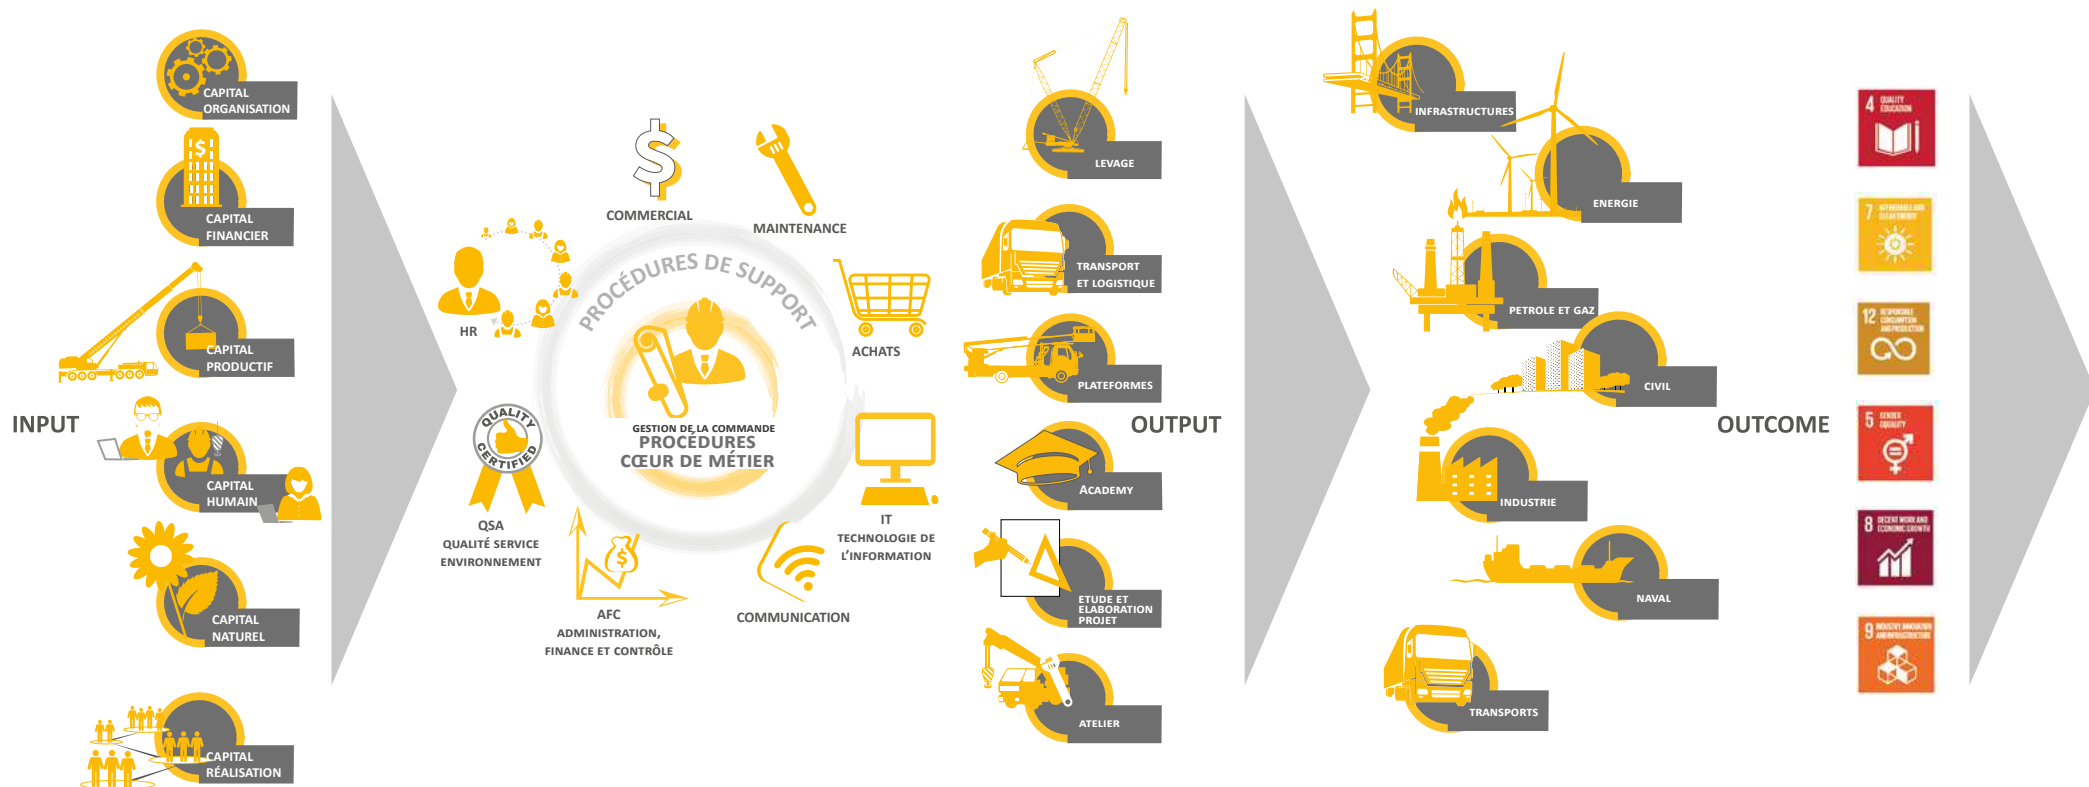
CAPITAL ORGANISATION

CAPITAL FINANCIER

CAPITAL PRODUCTIF

INPUT

CAPITAL HUMAIN

CAPITAL NATUREL

CAPITAL RÉALISATION

COMMERCIAL

MAINTENANCE

PROCÉDURES DE SUPPORT

HR

ACHATS

GESTION DE LA COMMANDE
PROCÉDURES
CŒUR DE MÉTIER

QUALITY CERTIFIED

QSA
QUALITÉ SERVICE ENVIRONNEMENT

IT
TECHNOLOGIE DE L'INFORMATION

AFC
ADMINISTRATION, FINANCE ET CONTRÔLE

COMMUNICATION

LEVAGE

TRANSPORT ET LOGISTIQUE

PLATEFORMES

OUTPUT

ACADEMY

ETUDE ET ELABORATION PROJET

ATELIER

INFRASTRUCTURES

ENERGIE

PETROLE ET GAZ

CIVIL

OUTCOME

INDUSTRIE

NAVAL

TRANSPORTS

4 QUALITY EDUCATION

7 AFFORDABLE AND CLEAN ENERGY

12 RESPONSIBLE CONSUMPTION AND PRODUCTION

5 GENDER EQUALITY

8 DECENT WORK AND ECONOMIC GROWTH

9 INDUSTRY INNOVATION AND INFRASTRUCTURE